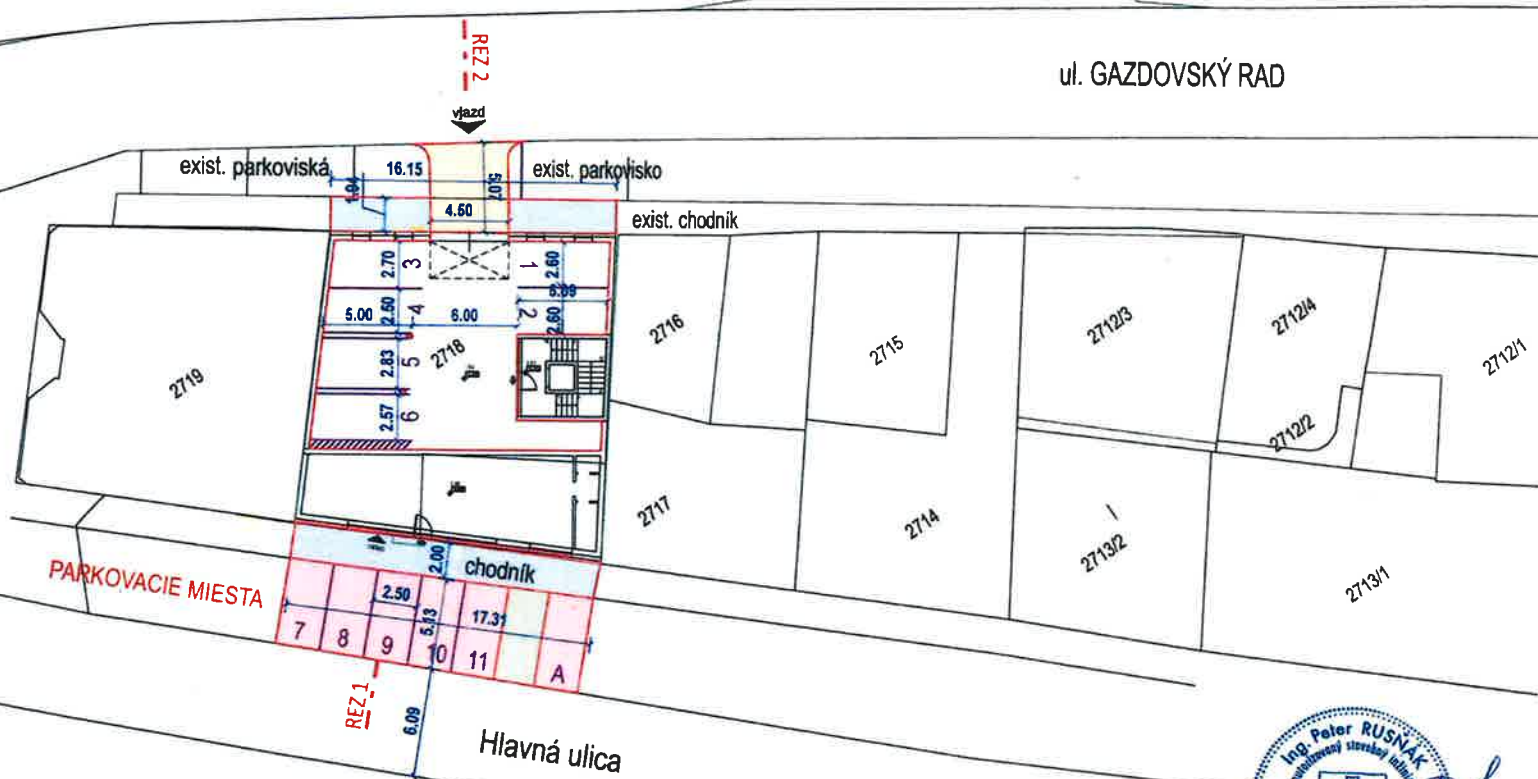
REZ 2

ul. GAZDOVSKÝ RAD

vjazd

exist. parkoviská

16.15

1.94

2.05

4.50

exist. parkovisko

exist. chodník

2.70

3

1

2.60

6.09

5.00

2.50

4

6.00

2

2.60

2.83

5

2718

2.57

6

2719

2716

2715

2712/3

2712/4

2712/1

2712/2

2717

2714

2713/2

2713/1

2.00

chodník

PARKOVACIE MIESTA

2.50

5.13

17.31

7

8

9

10

11

A

REZ 1

6.09

Hlavná ulica

Ing. Peter RUSŇÁK

autorizovaný stavebný inžinier